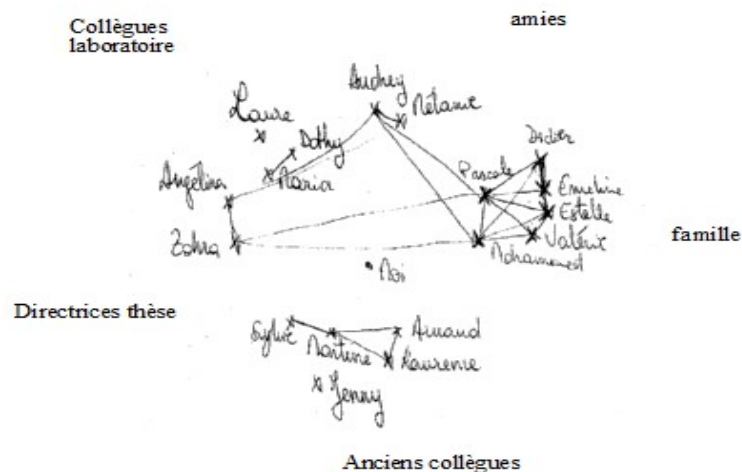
Collègues laboratoire

amies

Laure

Audrey

Mélanie

Dothy

Maria

Angelina

Pascale

Didier

Emeline

Estelle

Zohra

Valérie

Mohammed

famille

Moi

Directrices thèse

Sylvie

Martine

Armand

Laurence

Jenny

Anciens collègues